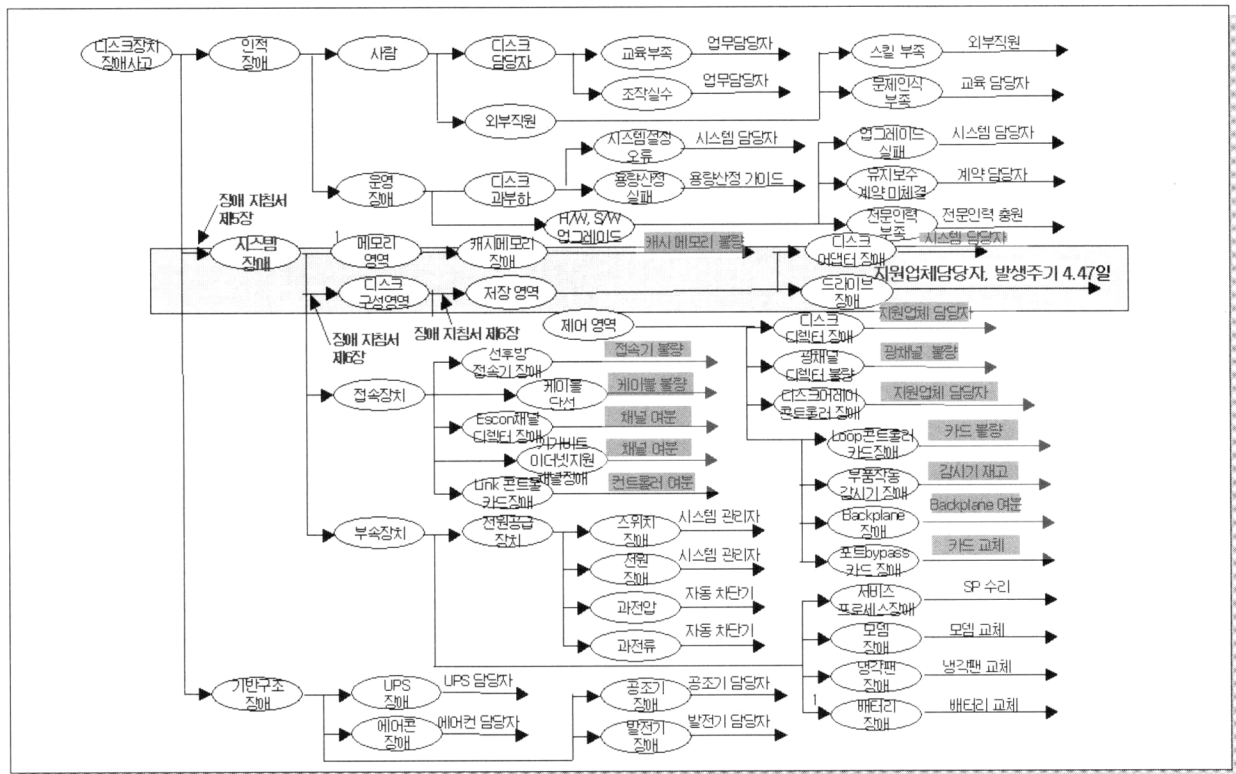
디스크장치 장애사고

인적 장애

사람

디스크 담당자

교육부족

업무담당자

조작실수

업무담당자

외부직원

스킬 부족

외부직원

문제인식 부족

교육 담당자

운영 장애

디스크 과부하

시스템설정 오류

시스템 담당자

용량산정 실패

용량산정 가이드

H/W, S/W 업그레이드

업그레이드 실패

시스템 담당자

유지보수 계약 미체결

계약 담당자

전문인력 부족

전문인력 충원

시스템 담당자

장애 지침서 제5장

시스템 장애

메모리 영역

캐시메모리 장애

캐시 메모리 불량

디스크 어댑터 장애

지원업체담당자, 발생주기 4.47일

디스크 구성영역

저장 영역

드라이브 장애

장애 지침서 제6장

장애 지침서 제6장

제어 영역

디스크 디렉터 장애

지원업체 담당자

광채널 디렉터 불량

광채널 불량

디스크어레이 콘트롤러 장애

지원업체 담당자

Loop콘트롤러 카드장애

카드 불량

부품작동 감시기 장애

감시기 재고

Backplane 장애

Backplane 여분

포트bypass 카드 장애

카드 교체

접속장치

선후방 접속기 장애

접속기 불량

케이블 단선

케이블 불량

Escon채널 디렉터 장애

채널 여분

기가비트 이더넷지원 채널장애

채널 여분

Link 콘트롤러 카드장애

컨트롤러 여분

부속장치

전원공급 장치

스위치 장애

시스템 관리자

전원 장애

시스템 관리자

과전압

자동 차단기

과전류

자동 차단기

서비스 프로세스장애

SP 수리

모뎀 장애

모뎀 교체

냉각팬 장애

냉각팬 교체

배터리 장애

배터리 교체

기반구조 장애

UPS 장애

UPS 담당자

에어콘 장애

에어컨 담당자

공조기 장애

공조기 담당자

발전기 장애

발전기 담당자